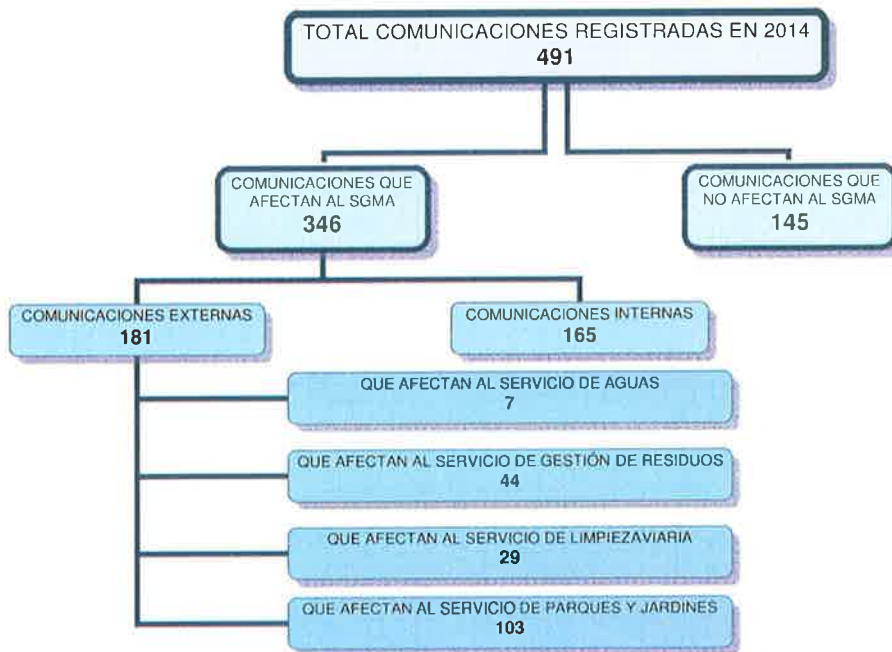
TOTAL COMUNICACIONES REGISTRADAS EN 2014
491

COMUNICACIONES QUE AFECTAN AL SGMA
346

COMUNICACIONES QUE NO AFECTAN AL SGMA
145

COMUNICACIONES EXTERNAS
181

COMUNICACIONES INTERNAS
165

QUE AFECTAN AL SERVICIO DE AGUAS
7

QUE AFECTAN AL SERVICIO DE GESTIÓN DE RESIDUOS
44

QUE AFECTAN AL SERVICIO DE LIMPIEZAVIARIA
29

QUE AFECTAN AL SERVICIO DE PARQUES Y JARDINES
103